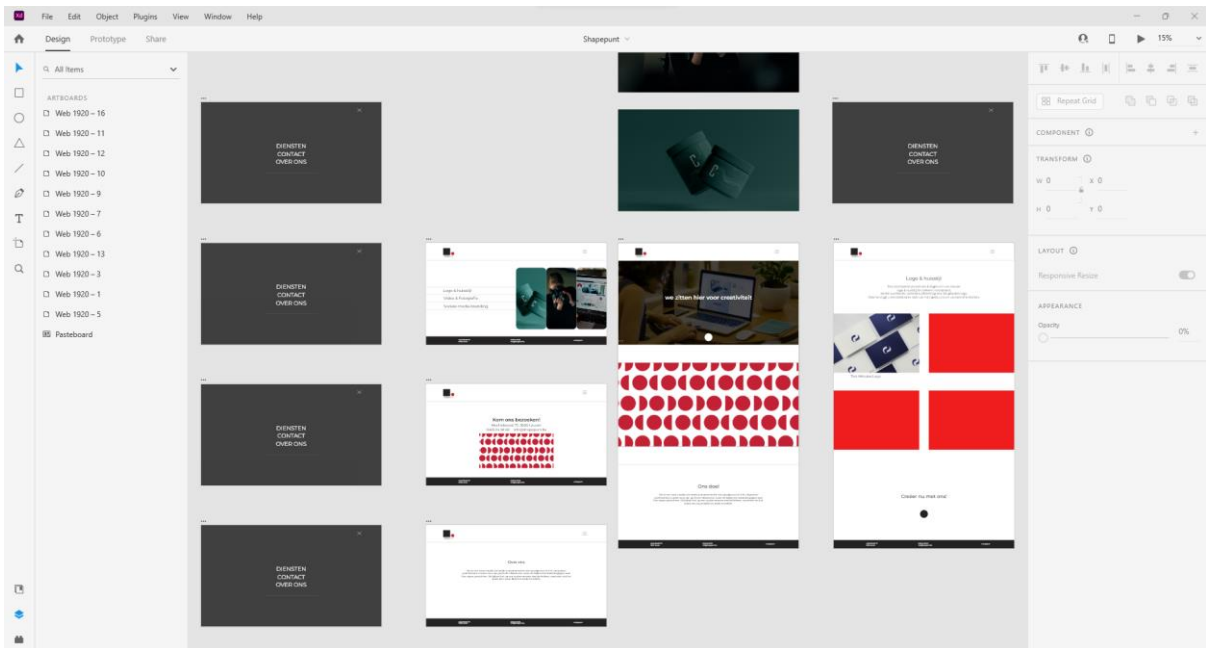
Xd File Edit Object Plugins View Window Help

Design Prototype Share

Shapepunt

15%

All Items

ARTBOARDS

Web 1920 – 16

Web 1920 – 11

Web 1920 – 12

Web 1920 – 10

Web 1920 – 9

Web 1920 – 7

Web 1920 – 6

Web 1920 – 13

Web 1920 – 3

Web 1920 – 1

Web 1920 – 5

Pasteboard

DIENSTEN
CONTACT
OVER ONS

DIENSTEN
CONTACT
OVER ONS

DIENSTEN
CONTACT
OVER ONS

DIENSTEN
CONTACT
OVER ONS

DIENSTEN
CONTACT
OVER ONS

Logo & huisstijl
Video & Fotografie
Sociale media branding

Kom ons bezoeken!

Over ons

we zitten hier voor creativiteit

Ons doel

Logo & huisstijl

Creëer nu met ons!

Repeat Grid

COMPONENT

TRANSFORM

W 0 X 0

H 0 Y 0

LAYOUT

Responsive Resize

APPEARANCE

Opacity

0%